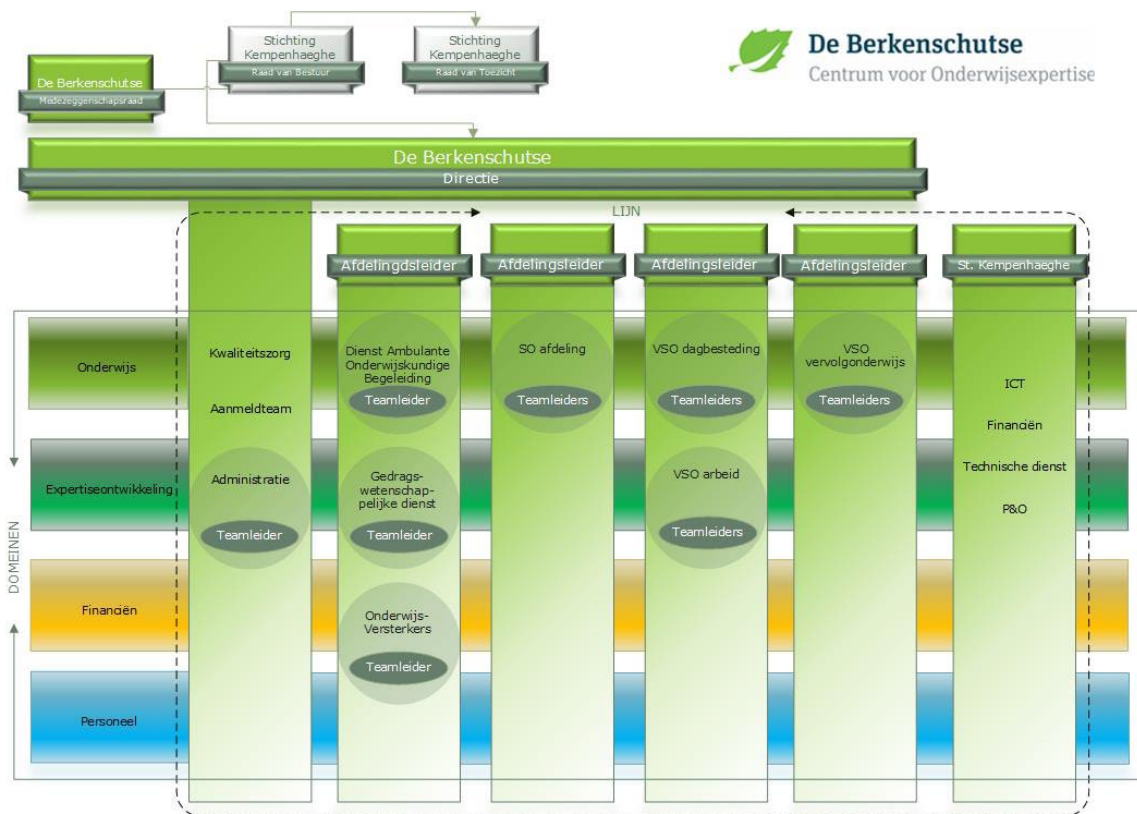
De Berkenschutse
Medezeggenschapsraad

Stichting Kempenhaeghe
Raad van Bestuur

Stichting Kempenhaeghe
Raad van Toezicht

De Berkenschutse
Centrum voor Onderwijsexpertise

De Berkenschutse
Directie

LIJN

Afdelingsleider
Afdelingsleider
Afdelingsleider
Afdelingsleider
St. Kempenhaeghe

Onderwijs
Expertiseontwikkeling
Financiën
Personeel

DOMEINEN

Kwaliteitszorg
Aanmeldteam
Administratie
Teamleider

Dienst Ambulante Onderwijskundige Begeleiding
Teamleider
Gedragswetenschappelijke dienst
Teamleider
Onderwijs-Versterkers
Teamleider

SO afdeling
Teamleiders

VSO dagbesteding
Teamleiders
VSO arbeid
Teamleiders

VSO vervolgonderwijs
Teamleiders

ICT
Financiën
Technische dienst
P&O